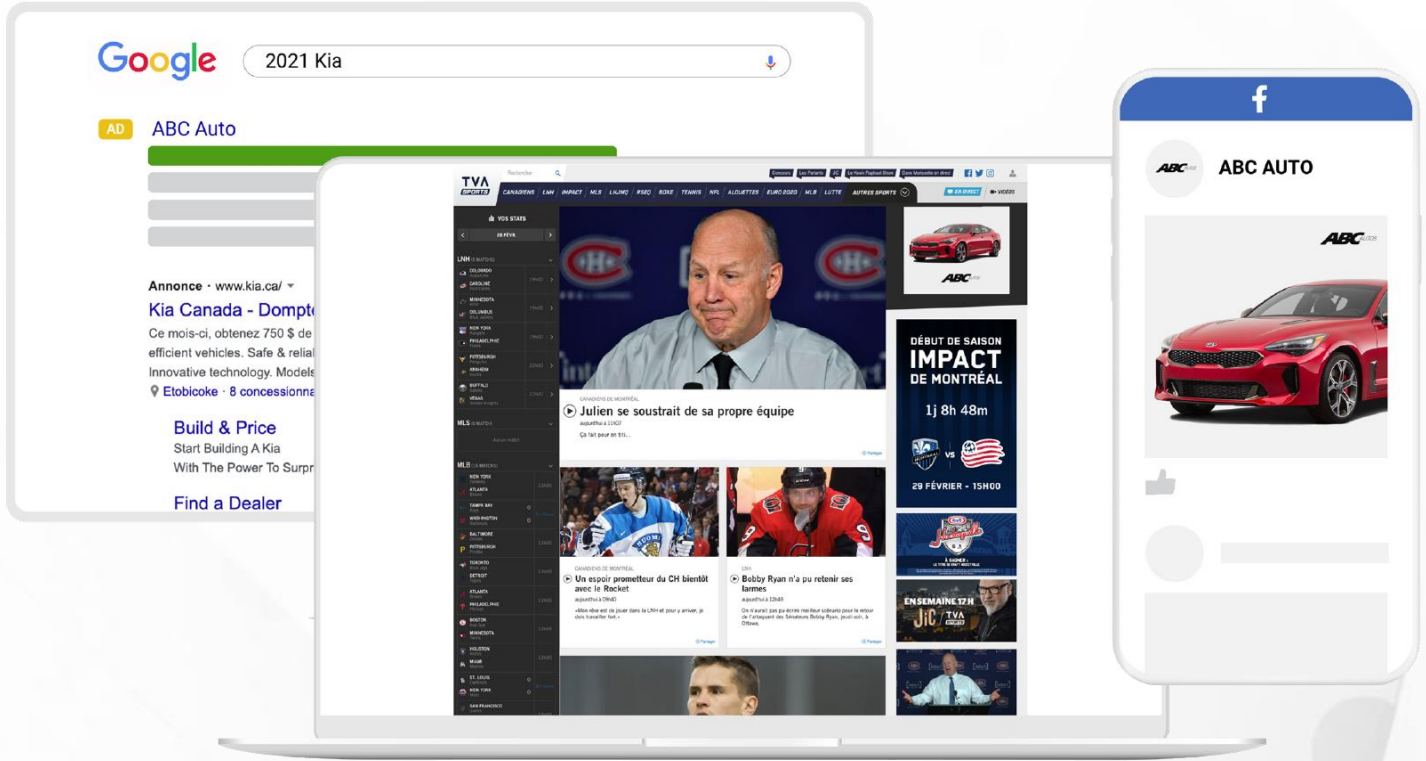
Google 2021 Kia

AD ABC Auto

Annonce · www.kia.ca/

Kia Canada - Dompte

Ce mois-ci, obtenez 750 $ de efficient vehicles. Safe & relia Innovative technology. Models

Etobicoke · 8 concessionna

Build & Price

Start Building A Kia With The Power To Surpr

Find a Dealer

TVA SPORTS

CANADIENS LNH IMPACT MLS LHJMQ RSEQ BOXE TENNIS NFL ALOUETTES EURO 2020 MLB LUTTE AUTRES SPORTS

EN DIRECT VIDÉOS

VOS STATS

LNH

MLS

MLB

CANADIENS DE MONTRÉAL

Julien se soustrait de sa propre équipe

CANADIENS DE MONTRÉAL

Un espoir prometteur du CH bientôt avec le Rocket

LNH

Bobby Ryan n'a pu retenir ses larmes

ABC

DÉBUT DE SAISON IMPACT DE MONTRÉAL

1j 8h 48m

VS

29 FÉVRIER - 15H00

EN SEMAINE 17 H JiC TVA SPORTS

f

ABC AUTO

ABC AUTO